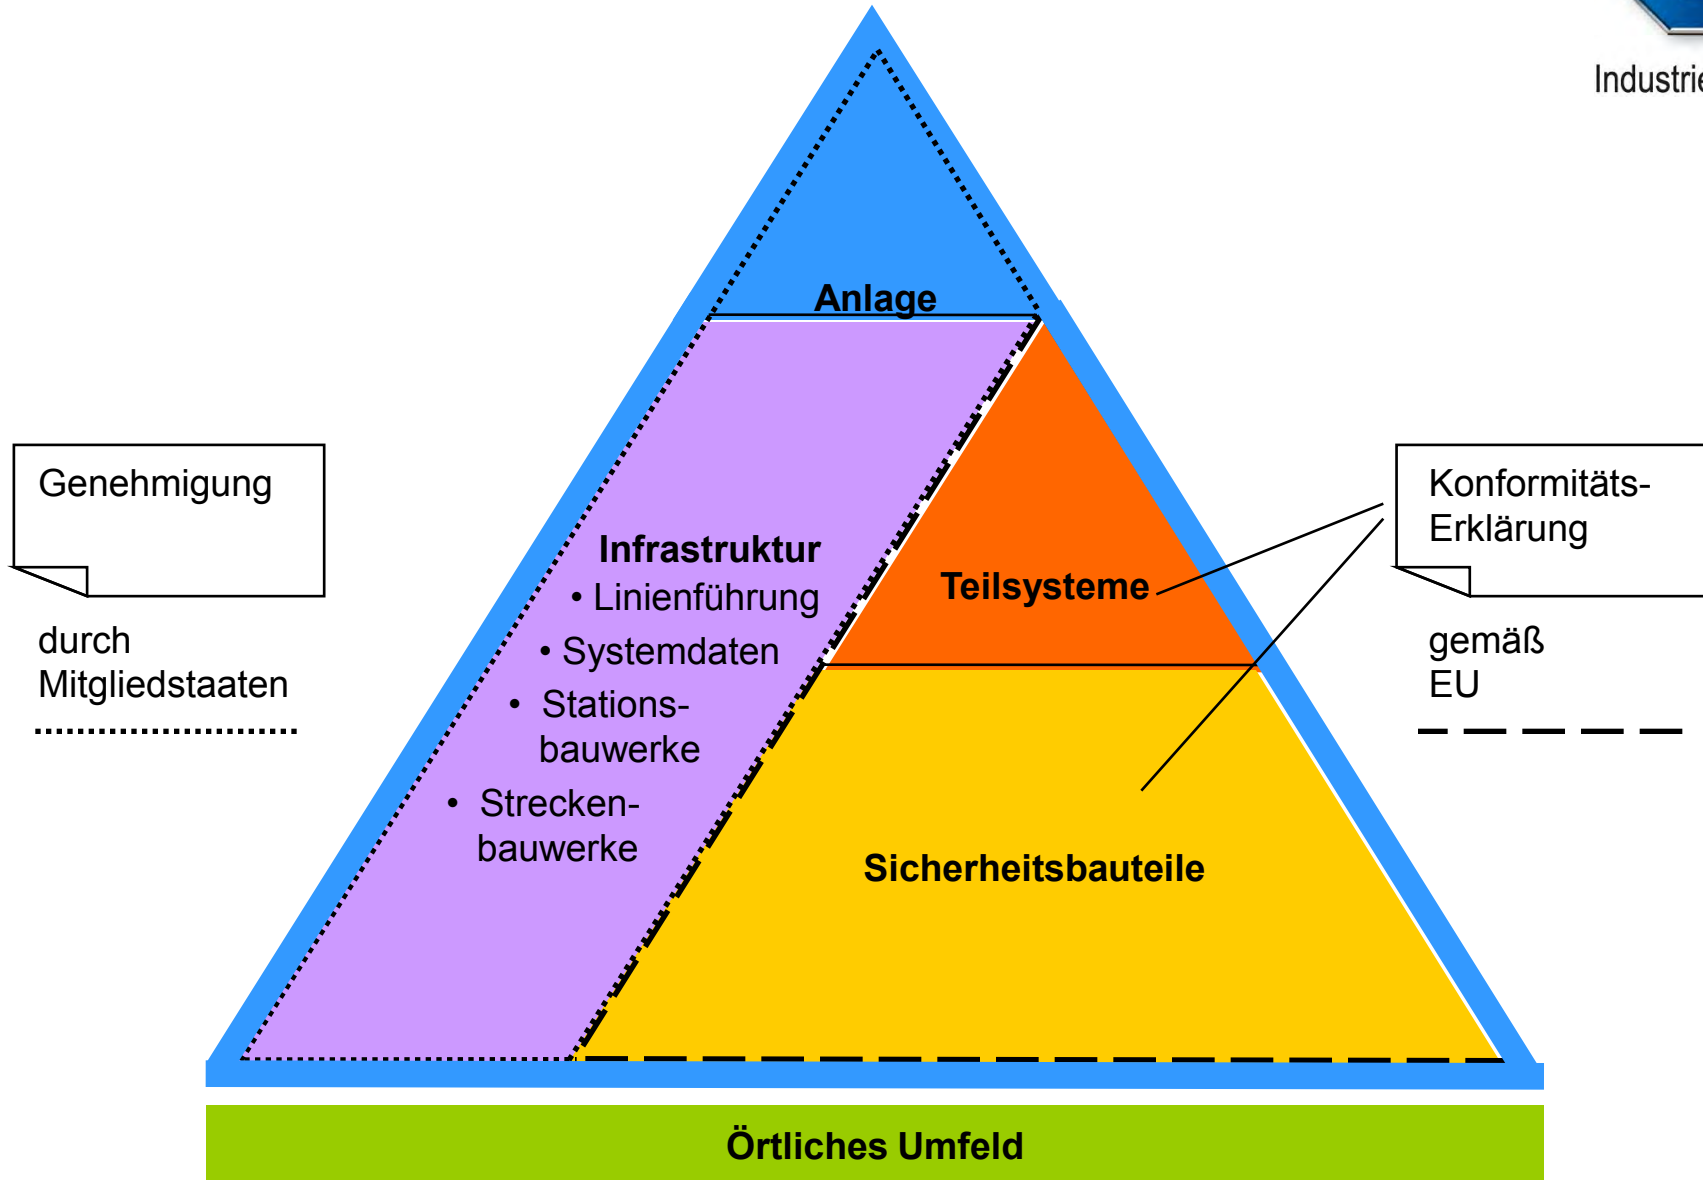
Industrie

Anlage

Genehmigung

durch Mitgliedstaaten

Infrastruktur
• Linienführung
• Systemdaten
• Stationsbauwerke
• Streckenbauwerke

Teilsysteme

Konformitäts-Erklärung

gemäß EU

Sicherheitsbauteile

Örtliches Umfeld